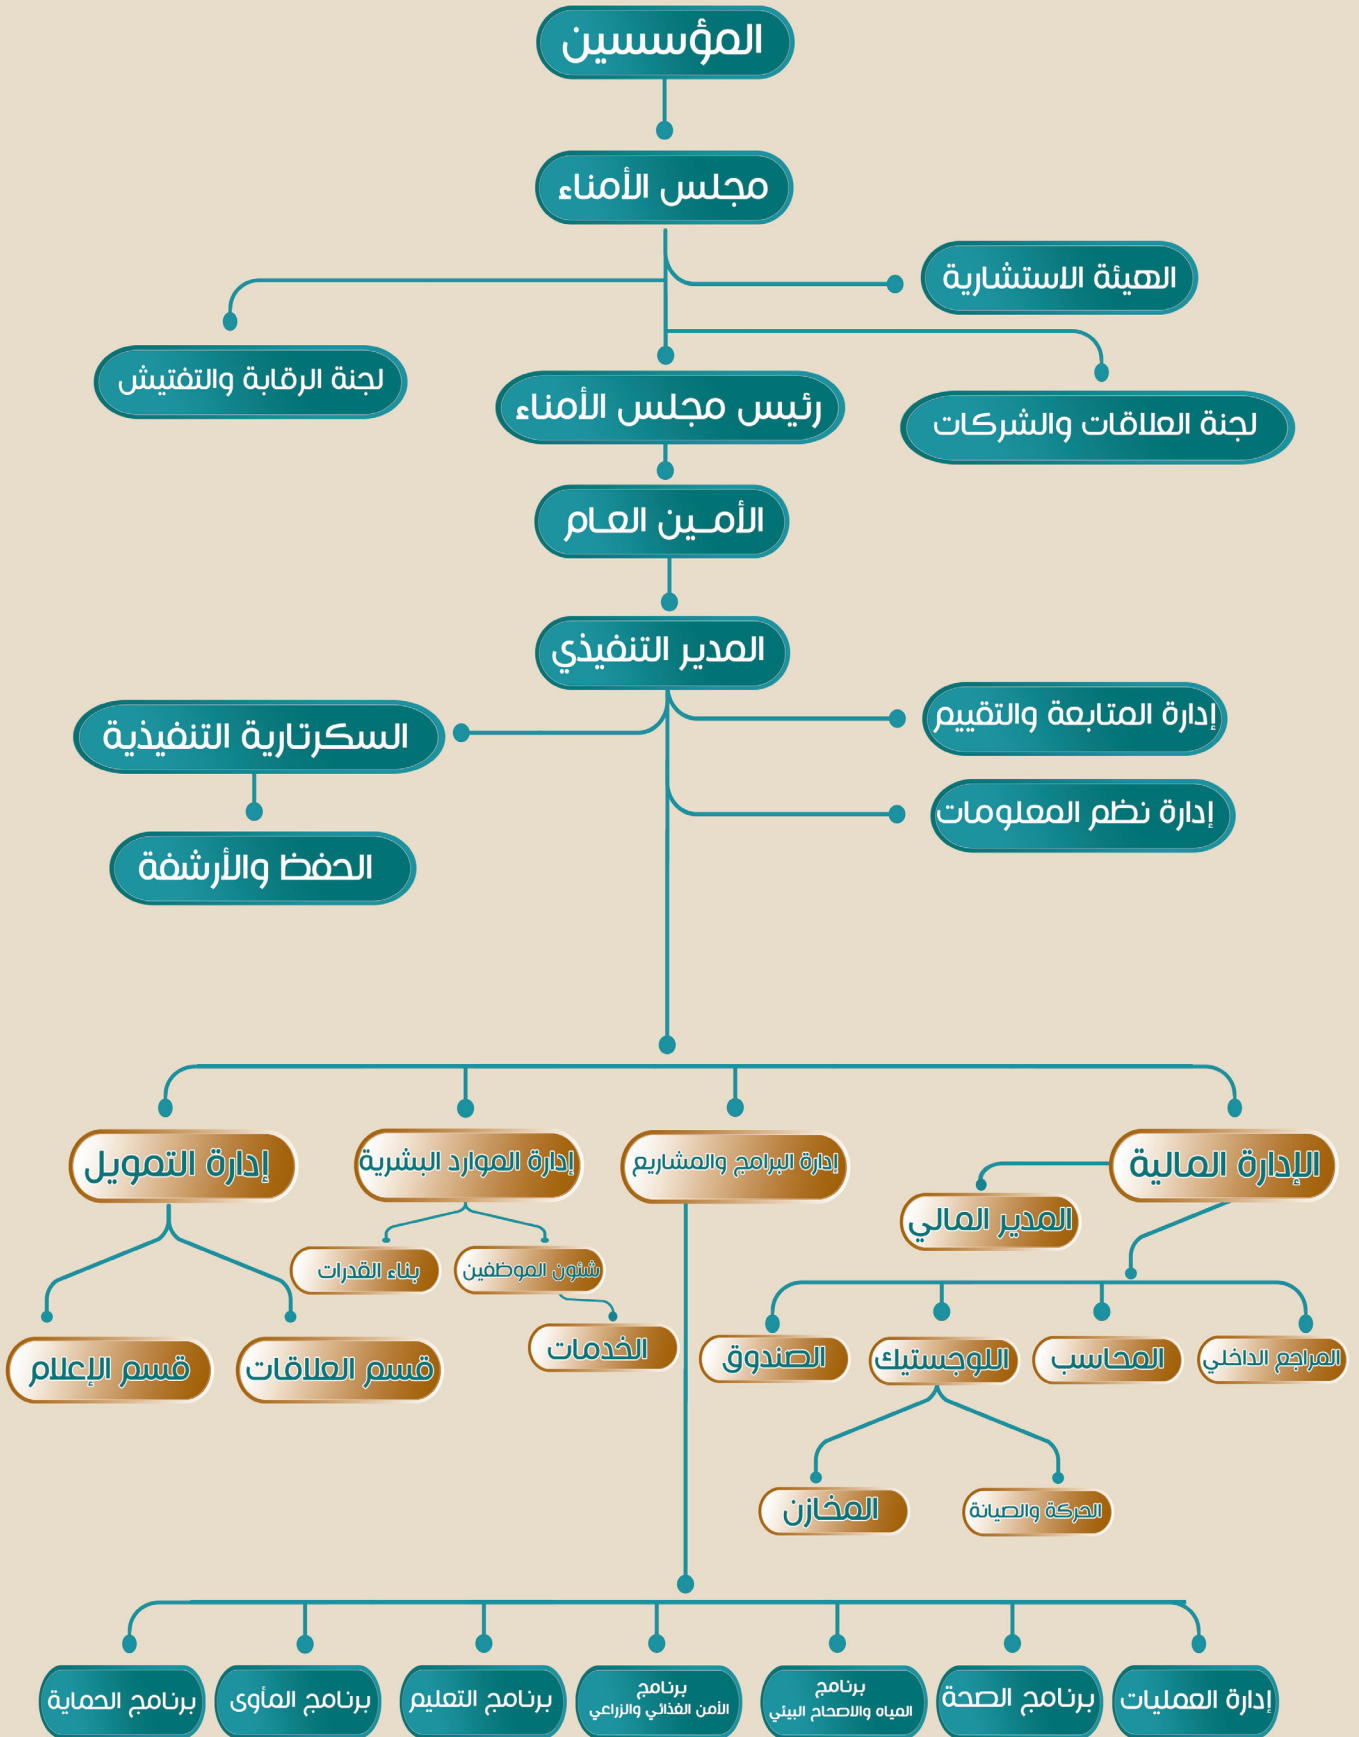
المؤسسين

مجلس الأمناء

الهيئة الاستشارية

لجنة الرقابة والتفتيش

رئيس مجلس الأمناء

لجنة العلاقات والشركات

الأمـين العـام

المدير التنفيذي

السكرتارية التنفيذية

إدارة المتابعة والتقييم

إدارة نظم المعلومات

الحفظ والأرشفة

إدارة التمويل

إدارة الموارد البشرية

إدارة البرامج والمشاريع

الإدارة المالية

المدير المالي

بناء القدرات

شئون الموظفين

الخدمات

قسم الإعلام

قسم العلاقات

الصندوق

اللوجستيك

المحاسب

المراجع الداخلي

المخازن

الحركة والصيانة

برنامج الحماية

برنامج المأوى

برنامج التعليم

برنامج الأمن الغذائي والزراعي

برنامج المياه والاصحاح البيئي

برنامج الصحة

إدارة العمليات